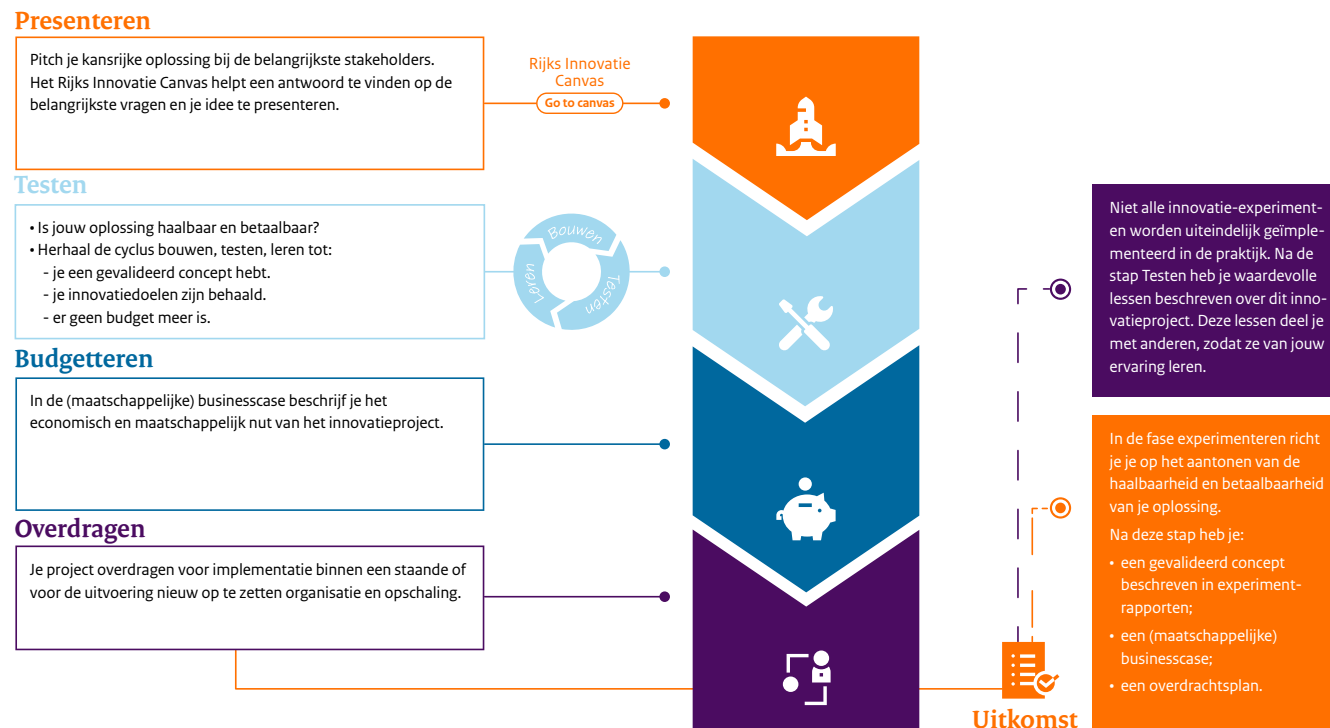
Presenteren

Pitch je kansrijke oplossing bij de belangrijkste stakeholders. Het Rijks Innovatie Canvas helpt een antwoord te vinden op de belangrijkste vragen en je idee te presenteren.

Rijks Innovatie Canvas
Go to canvas

Testen

• Is jouw oplossing haalbaar en betaalbaar?
• Herhaal de cyclus bouwen, testen, leren tot:
- je een gevalideerd concept hebt.
- je innovatiedoelen zijn behaald.
- er geen budget meer is.

Bouwen
Testen
Leren

Budgetteren

In de (maatschappelijke) businesscase beschrijf je het economisch en maatschappelijk nut van het innovatieproject.

Overdragen

Je project overdragen voor implementatie binnen een staande of voor de uitvoering nieuw op te zetten organisatie en opschaling.

Niet alle innovatie-experimenten worden uiteindelijk geïmplementeerd in de praktijk. Na de stap Testen heb je waardevolle lessen beschreven over dit innovatieproject. Deze lessen deel je met anderen, zodat ze van jouw ervaring leren.

In de fase experimenteren richt je je op het aantonen van de haalbaarheid en betaalbaarheid van je oplossing.

Na deze stap heb je:

• een gevalideerd concept beschreven in experimentrapporten;
• een (maatschappelijke) businesscase;
• een overdrachtsplan.

Uitkomst